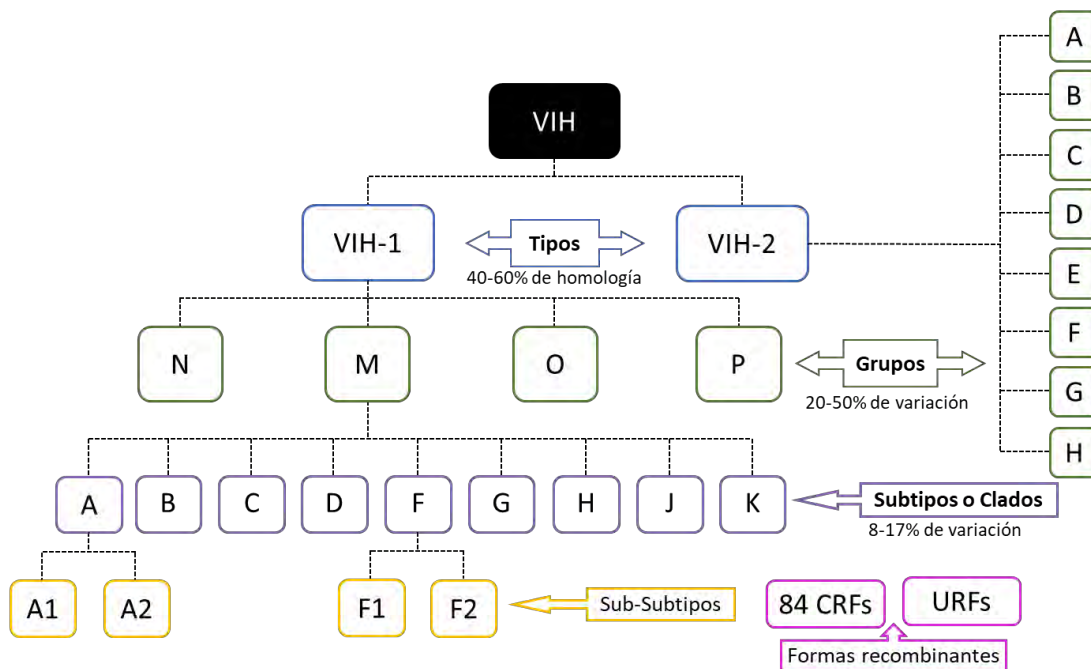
VIH

VIH-1

Tipos

40-60% de homología

VIH-2

A
B
C
D
E
F
G
H

N

M

O

P

Grupos

20-50% de variación

A
B
C
D
F
G
H
J
K

Subtipos o Clados

8-17% de variación

A1
A2
F1
F2

Sub-Subtipos

84 CRFs

URFs

Formas recombinantes